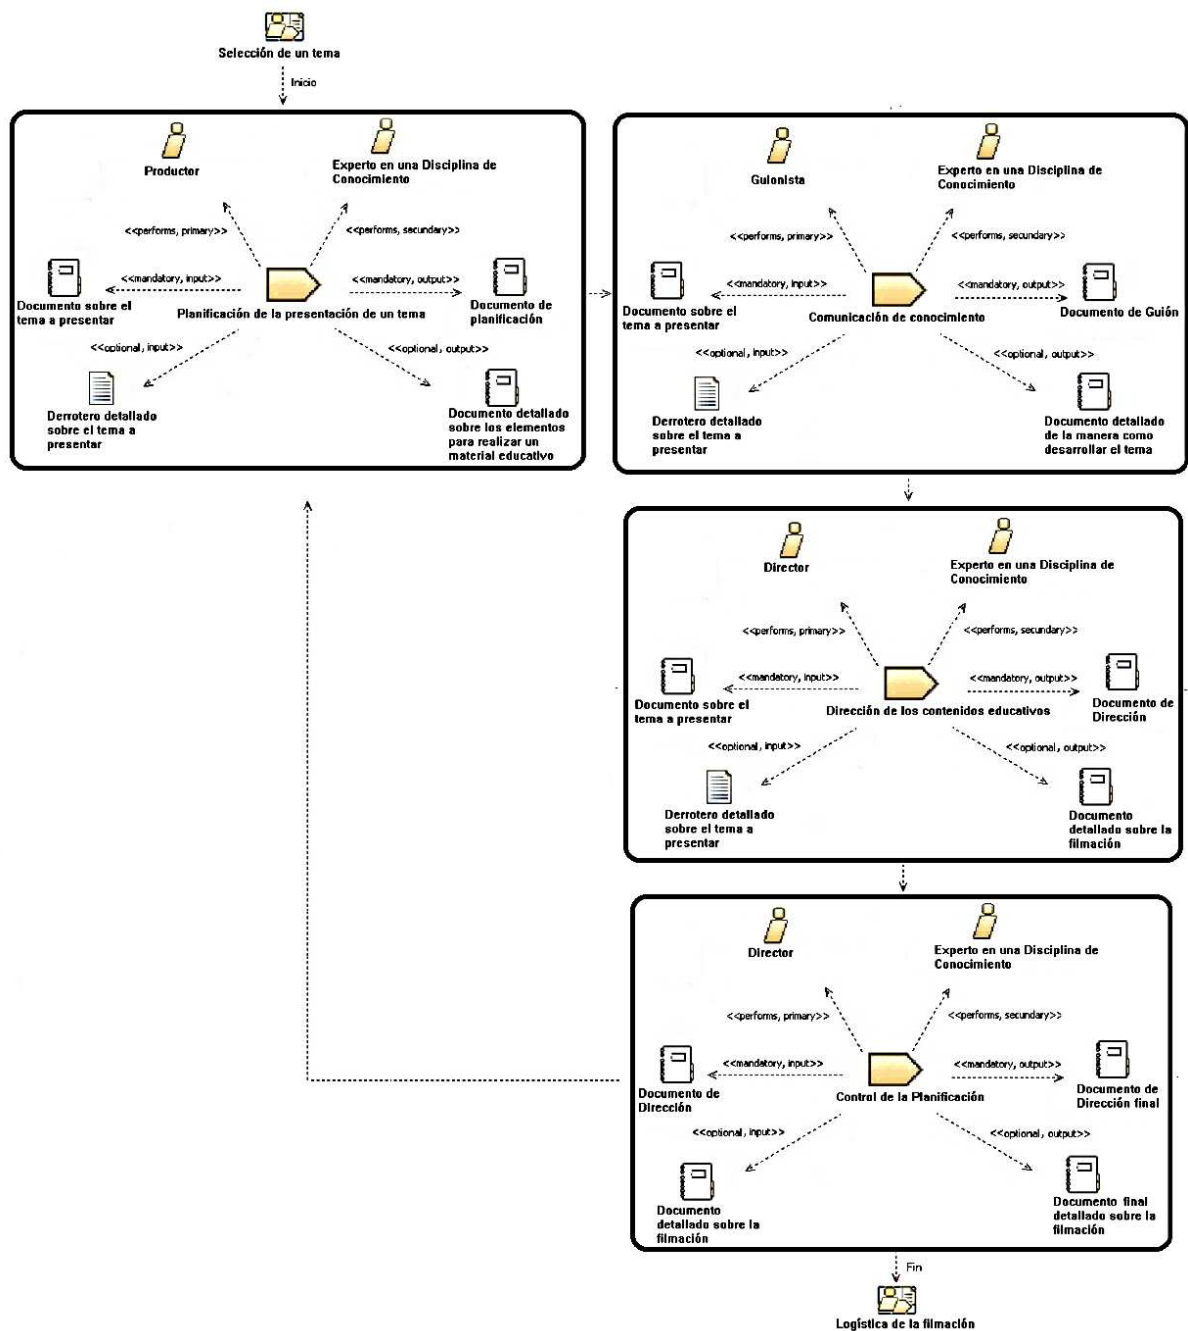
Selección de un tema

Inicio

Productor

Experto en una Disciplina de Conocimiento

<<performs, primary>>

<<performs, secundary>>

<<mandatory, input>>

<<mandatory, output>>

Documento sobre el tema a presentar

Planificación de la presentación de un tema

Documento de planificación

<<optional, input>>

<<optional, output>>

Derrotero detallado sobre el tema a presentar

Documento detallado sobre los elementos para realizar un material educativo

Guionista

Experto en una Disciplina de Conocimiento

<<performs, primary>>

<<performs, secundary>>

<<mandatory, input>>

<<mandatory, output>>

Documento sobre el tema a presentar

Comunicación de conocimiento

Documento de Guión

<<optional, input>>

<<optional, output>>

Derrotero detallado sobre el tema a presentar

Documento detallado de la manera como desarrollar el tema

Director

Experto en una Disciplina de Conocimiento

<<performs, primary>>

<<performs, secundary>>

<<mandatory, input>>

<<mandatory, output>>

Documento sobre el tema a presentar

Dirección de los contenidos educativos

Documento de Dirección

<<optional, input>>

<<optional, output>>

Derrotero detallado sobre el tema a presentar

Documento detallado sobre la filmación

Director

Experto en una Disciplina de Conocimiento

<<performs, primary>>

<<performs, secundary>>

<<mandatory, input>>

<<mandatory, output>>

Documento de Dirección

Control de la Planificación

Documento de Dirección final

<<optional, input>>

<<optional, output>>

Documento detallado sobre la filmación

Documento final detallado sobre la filmación

Fin

Logística de la filmación